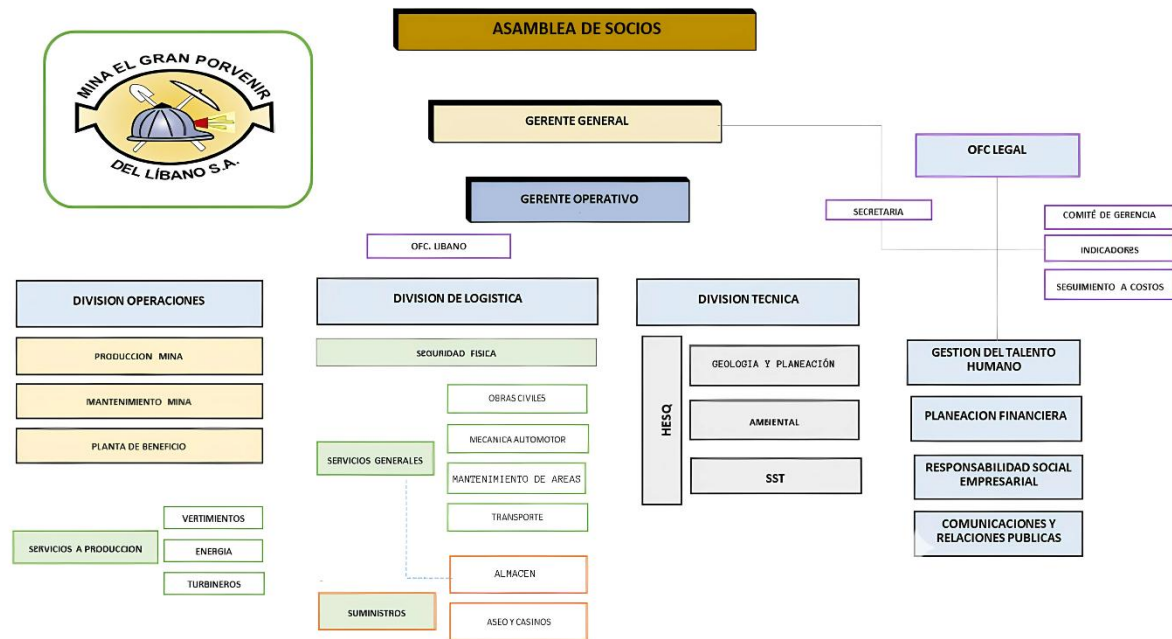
MINA EL GRAN PORVENIR
DEL LÍBANO S.A.

ASAMBLEA DE SOCIOS

GERENTE GENERAL

OFC LEGAL

GERENTE OPERATIVO

SECRETARIA

COMITÉ DE GERENCIA

INDICADORES

SEGUIMIENTO A COSTOS

OFC. LIBANO

DIVISION OPERACIONES

PRODUCCION MINA

MANTENIMIENTO MINA

PLANTA DE BENEFICIO

SERVICIOS A PRODUCCION

VERTIMIENTOS

ENERGIA

TURBINEROS

DIVISION DE LOGISTICA

SEGURIDAD FISICA

SERVICIOS GENERALES

OBRAS CIVILES

MECANICA AUTOMOTOR

MANTENIMIENTO DE AREAS

TRANSPORTE

ALMACEN

SUMINISTROS

ASEO Y CASINOS

DIVISION TECNICA

HESQ

GEOLOGIA Y PLANEACIÓN

AMBIENTAL

SST

GESTION DEL TALENTO HUMANO

PLANEACION FINANCIERA

RESPONSABILIDAD SOCIAL EMPRESARIAL

COMUNICACIONES Y RELACIONES PUBLICAS